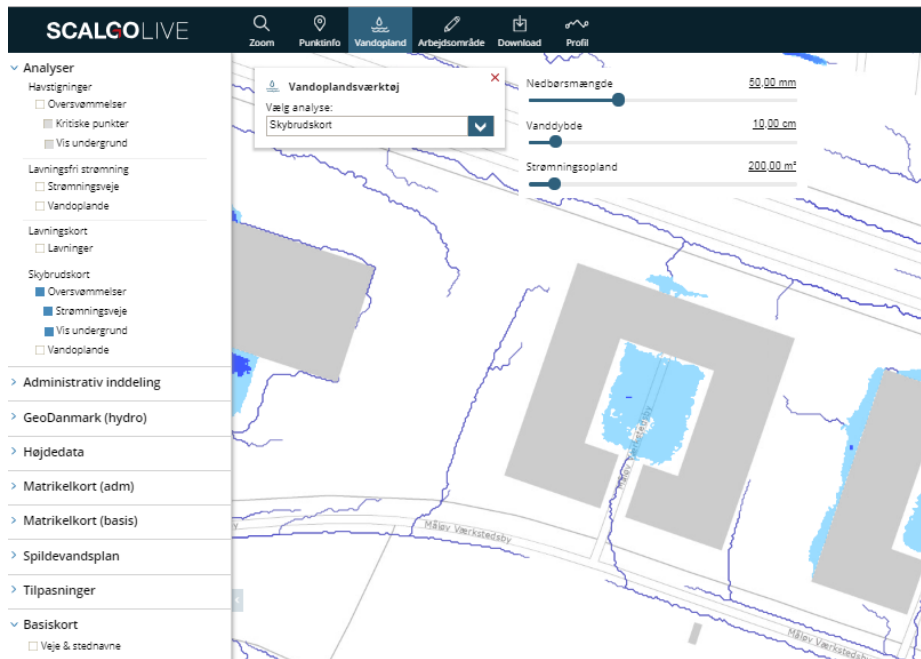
SCALGOLIVE

Zoom
Punktinfo
Vandopland
Arbejdsområde
Download
Profil

Analyser
Havstigninger
Oversvømmelser
Kritiske punkter
Vis undergrund
Lavningsfri strømning
Strømningsveje
Vandoplande
Lavningskort
Lavninger
Skybrudskort
Oversvømmelser
Strømningsveje
Vis undergrund
Vandoplande
Administrativ inddeling
GeoDanmark (hydro)
Højdedata
Matrikelkort (adm)
Matrikelkort (basis)
Spildevandsplan
Tilpasninger
Basiskort
Veje & stednavne

Vandoplandsværktøj
Vælg analyse:
Skybrudskort

Nedbørsmængde 50,00 mm
Vanddybde 10,00 cm
Strømningsopland 200,00 m²

Måløv Værkstedsby
Måløv Værkstedsby
Måløv Værkstedsby